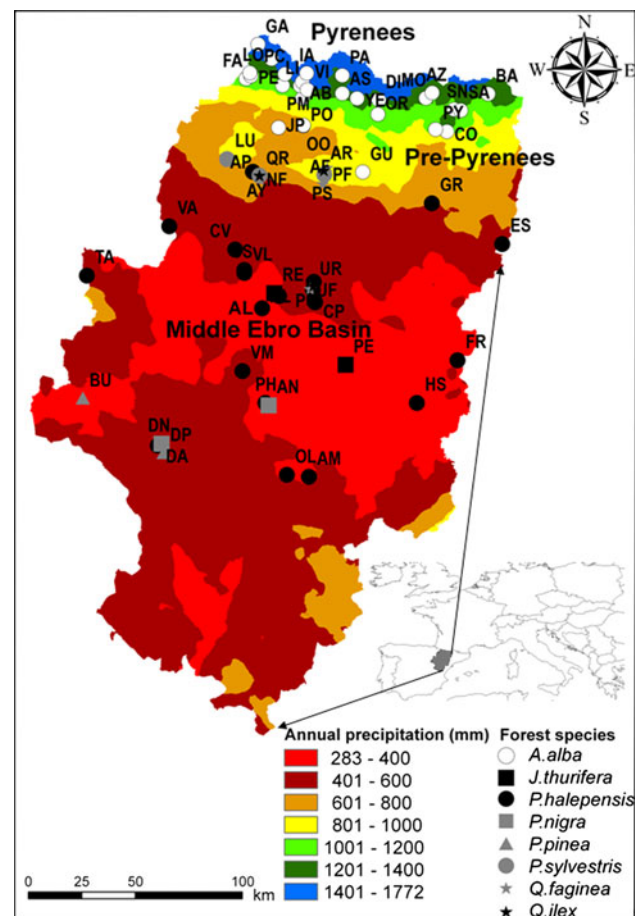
Pyrenees

N
W
E
S

GA
FA LOPC IA PA
PE LI VI AS DIMO AZ SNSA BA
AB YE OR
PM PO PY
JP CO
LU OO
AP QR AR GU Pre-Pyrenees
NF AF PF
AY PS
GR
VA
ES
CV
TA SVL
UR
RE UF
PI CP
AL
Middle Ebro Basin
PE
FR
VM
BU PHAN
HS
DN DP
DA
OLAM

Annual precipitation (mm)
283 - 400
401 - 600
601 - 800
801 - 1000
1001 - 1200
1201 - 1400
1401 - 1772

Forest species
A.alba
J.thurifera
P.halepensis
P.nigra
P.pinea
P.sylvestris
Q.faginea
Q.ilex

0 25 50 100 km